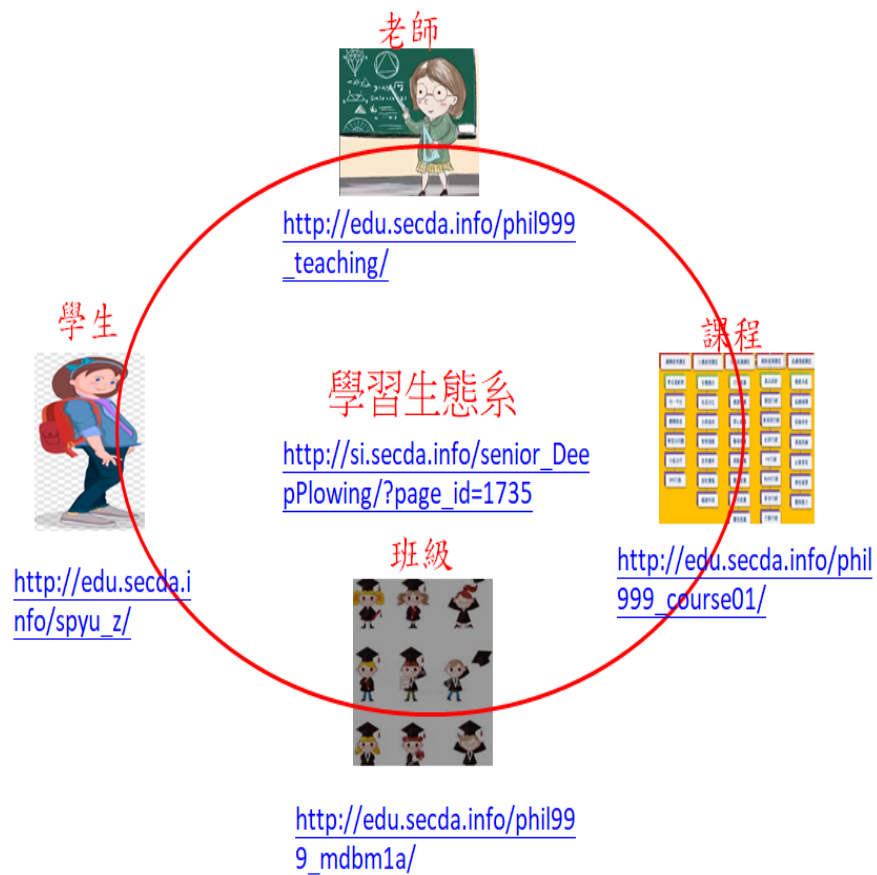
老師

http://edu.secda.info/phil999_teaching/

學生

課程

學習生態系

http://si.secda.info/senior_DeepPlowing/?page_id=1735

班級

http://edu.secda.info/phil999_course01/

http://edu.secda.info/spyu_z/

http://edu.secda.info/phil999_mdbm1a/